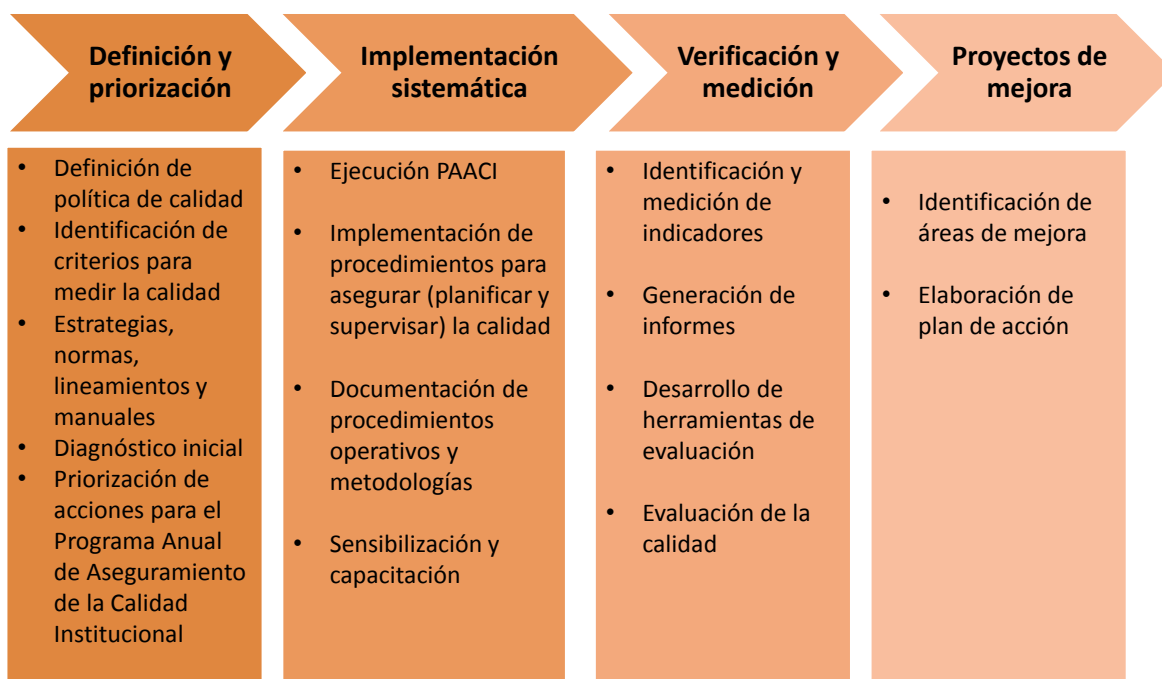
Definición y priorización

Implementación sistemática

Verificación y medición

Proyectos de mejora

• Definición de política de calidad
• Identificación de criterios para medir la calidad
• Estrategias, normas, lineamientos y manuales
• Diagnóstico inicial
• Priorización de acciones para el Programa Anual de Aseguramiento de la Calidad Institucional

• Ejecución PAACI

• Implementación de procedimientos para asegurar (planificar y supervisar) la calidad

• Documentación de procedimientos operativos y metodologías

• Sensibilización y capacitación

• Identificación y medición de indicadores

• Generación de informes

• Desarrollo de herramientas de evaluación

• Evaluación de la calidad

• Identificación de áreas de mejora

• Elaboración de plan de acción